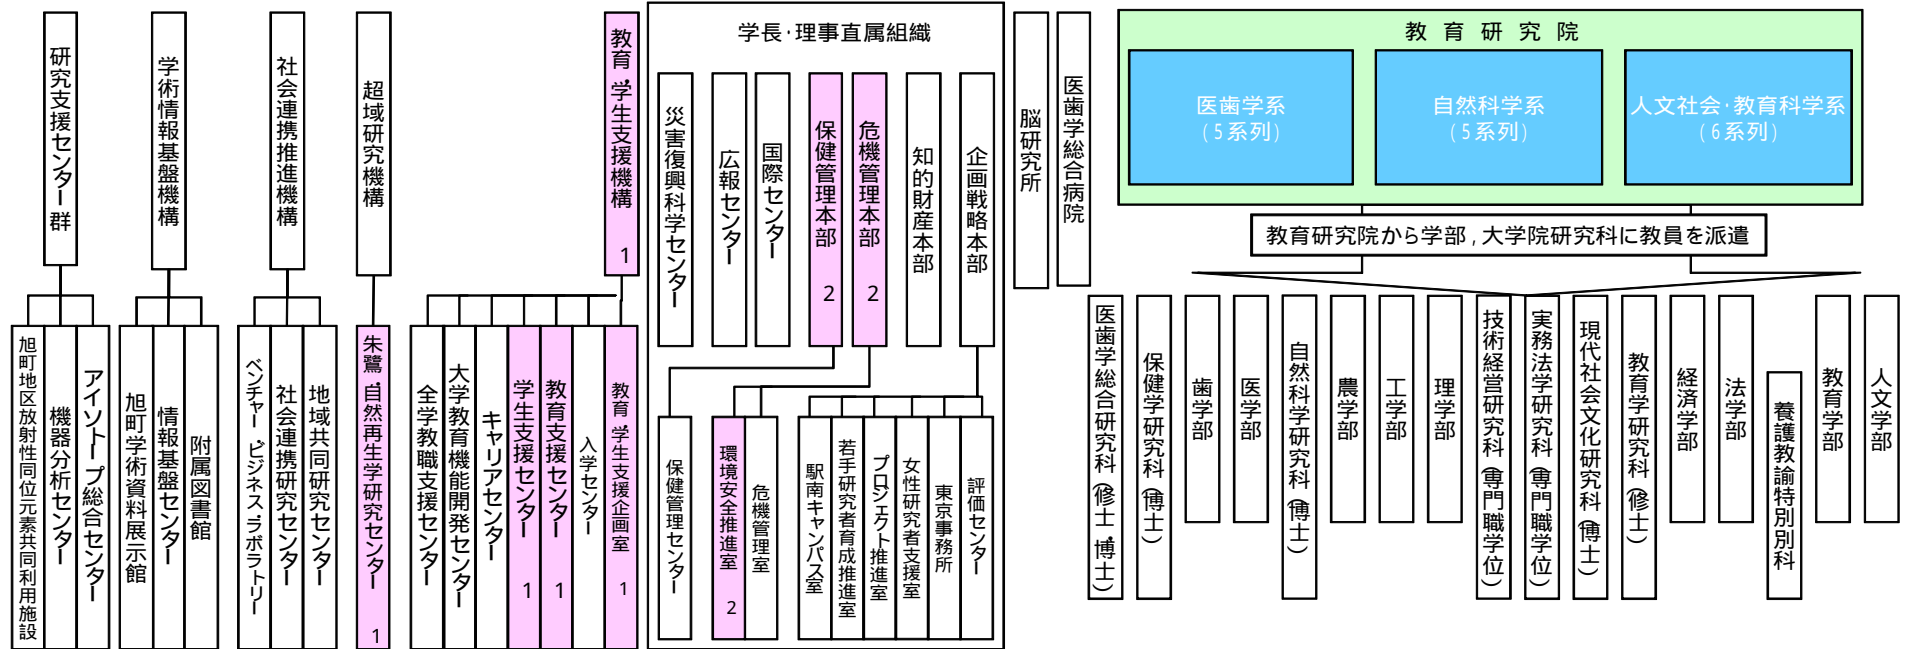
研究支援センター群

旭町地区放射性同位元素共同利用施設
機器分析センター
アイソトープ総合センター

学術情報基盤機構

旭町学術資料展示館
情報基盤センター
附属図書館

社会連携推進機構

ベンチャー・ビジネス・ラボラトリー
社会連携研究センター
地域共同研究センター

超域研究機構

朱鷺・自然再生学研究センター 1

教育・学生支援機構 1

全学教職支援センター
大学教育機能開発センター
キャリアセンター
学生支援センター 1
教育支援センター 1
入学センター
教育・学生支援企画室 1

学長・理事直属組織

災害復興科学センター
広報センター
国際センター
保健管理本部 2
危機管理本部 2
知的財産本部
企画戦略本部

保健管理センター
環境安全推進室 2
危機管理室

駅南キャンパス室
若手研究者育成推進室
プロジェクト推進室
女性研究者支援室
東京事務所
評価センター

脳研究所

医歯学総合病院

教育研究院

医歯学系
（5系列）

自然科学系
（5系列）

人文社会・教育科学系
（6系列）

教育研究院から学部，大学院研究科に教員を派遣

医歯学総合研究科（修士・博士）
保健学研究科（博士）
歯学部
医学部
自然科学研究科（博士）
農学部
工学部
理学部
技術経営研究科（専門職学位）
実務法学研究科（専門職学位）
現代社会文化研究科（博士）
教育学研究科（修士）
経済学部
法学部
養護教諭特別別科
教育学部
人文学部